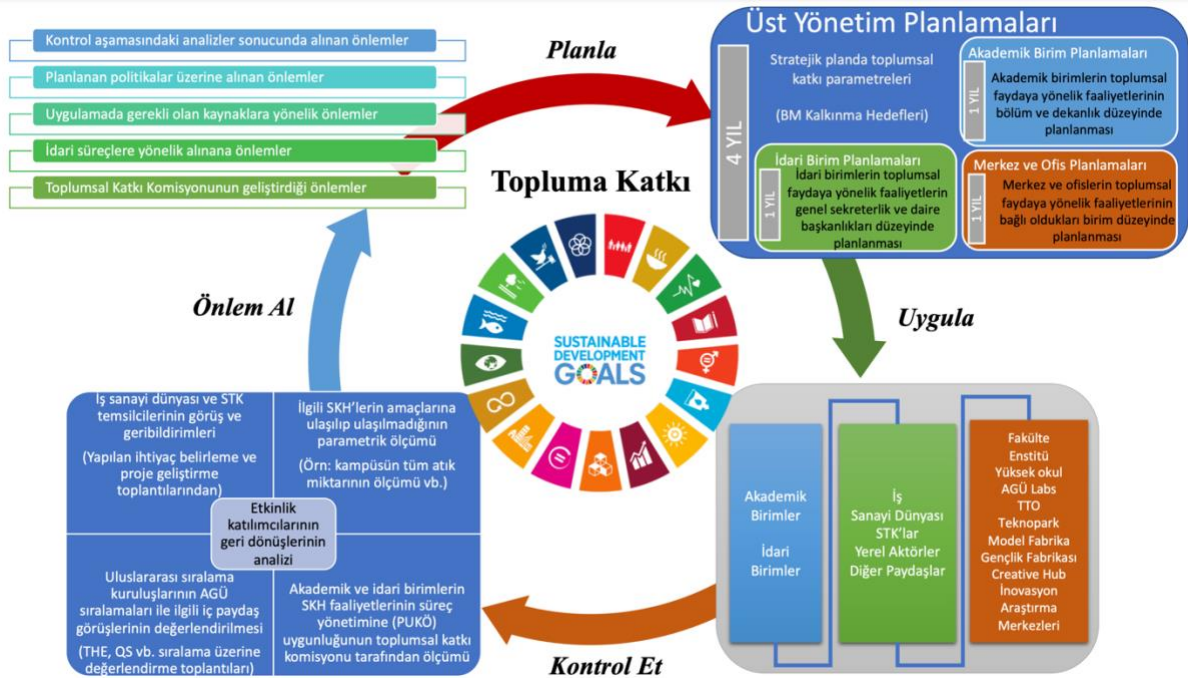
Kontrol aşamasındaki analizler sonucunda alınan önlemler

Planlanan politikalar üzerine alınan önlemler

Uygulamada gerekli olan kaynaklara yönelik önlemler

İdari süreçlere yönelik alınana önlemler

Toplumsal Katkı Komisyonunun geliştirdiği önlemler

Planla

Üst Yönetim Planlamaları

4 YIL

Stratejik planda toplumsal katkı parametreleri

(BM Kalkınma Hedefleri)

Akademik Birim Planlamaları

1 YIL

Akademik birimlerin toplumsal faydaya yönelik faaliyetlerinin bölüm ve dekanlık düzeyinde planlanması

İdari Birim Planlamaları

1 YIL

İdari birimlerin toplumsal faydaya yönelik faaliyetlerin genel sekreterlik ve daire başkanlıkları düzeyinde planlanması

Merkez ve Ofis Planlamaları

1 YIL

Merkez ve ofislerin toplumsal faydaya yönelik faaliyetlerinin bağlı oldukları birim düzeyinde planlanması

Topluma Katkı

SUSTAINABLE DEVELOPMENT GOALS

Önlem Al

Uygula

İş sanayi dünyası ve STK temsilcilerinin görüş ve geribildirimleri

(Yapılan ihtiyaç belirleme ve proje geliştirme toplantılarından)

İlgili SKH'lerin amaçlarına ulaşılıp ulaşılmadığının parametrik ölçümü

(Örn: kampüsün tüm atık miktarının ölçümü vb.)

Etkinlik katılımcılarının geri dönüşlerinin analizi

Uluslararası sıralama kuruluşlarının AGÜ sıralamaları ile ilgili iç paydaş görüşlerinin değerlendirilmesi

(THE, QS vb. sıralama üzerine değerlendirme toplantıları)

Akademik ve idari birimlerin SKH faaliyetlerinin süreç yönetimine (PUKÖ) uygunluğunun toplumsal katkı komisyonu tarafından ölçümü

Akademik Birimler

İdari Birimler

İş Sanayi Dünyası STK'lar Yerel Aktörler Diğer Paydaşlar

Fakülte
Enstitü
Yüksek okul
AGÜ Labs
TTO
Teknopark
Model Fabrika
Gençlik Fabrikası
Creative Hub
İnovasyon
Araştırma Merkezleri

Kontrol Et